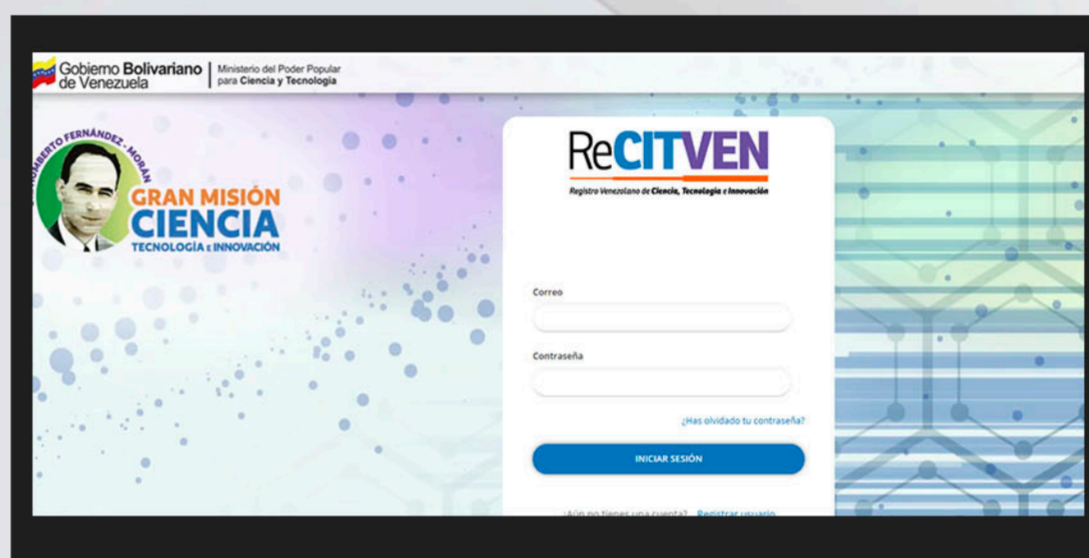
Gobierno Bolivariano de Venezuela | Ministerio del Poder Popular para Ciencia y Tecnología

HUMBERTO FERNÁNDEZ-MORÁN
GRAN MISIÓN CIENCIA TECNOLOGÍA E INNOVACIÓN

ReCITVEN
Registro Venezolano de Ciencia, Tecnología e Innovación

Correo

Contraseña

¿Has olvidado tu contraseña?

INICIAR SESIÓN

¿Aún no tienes una cuenta? Registrar usuario